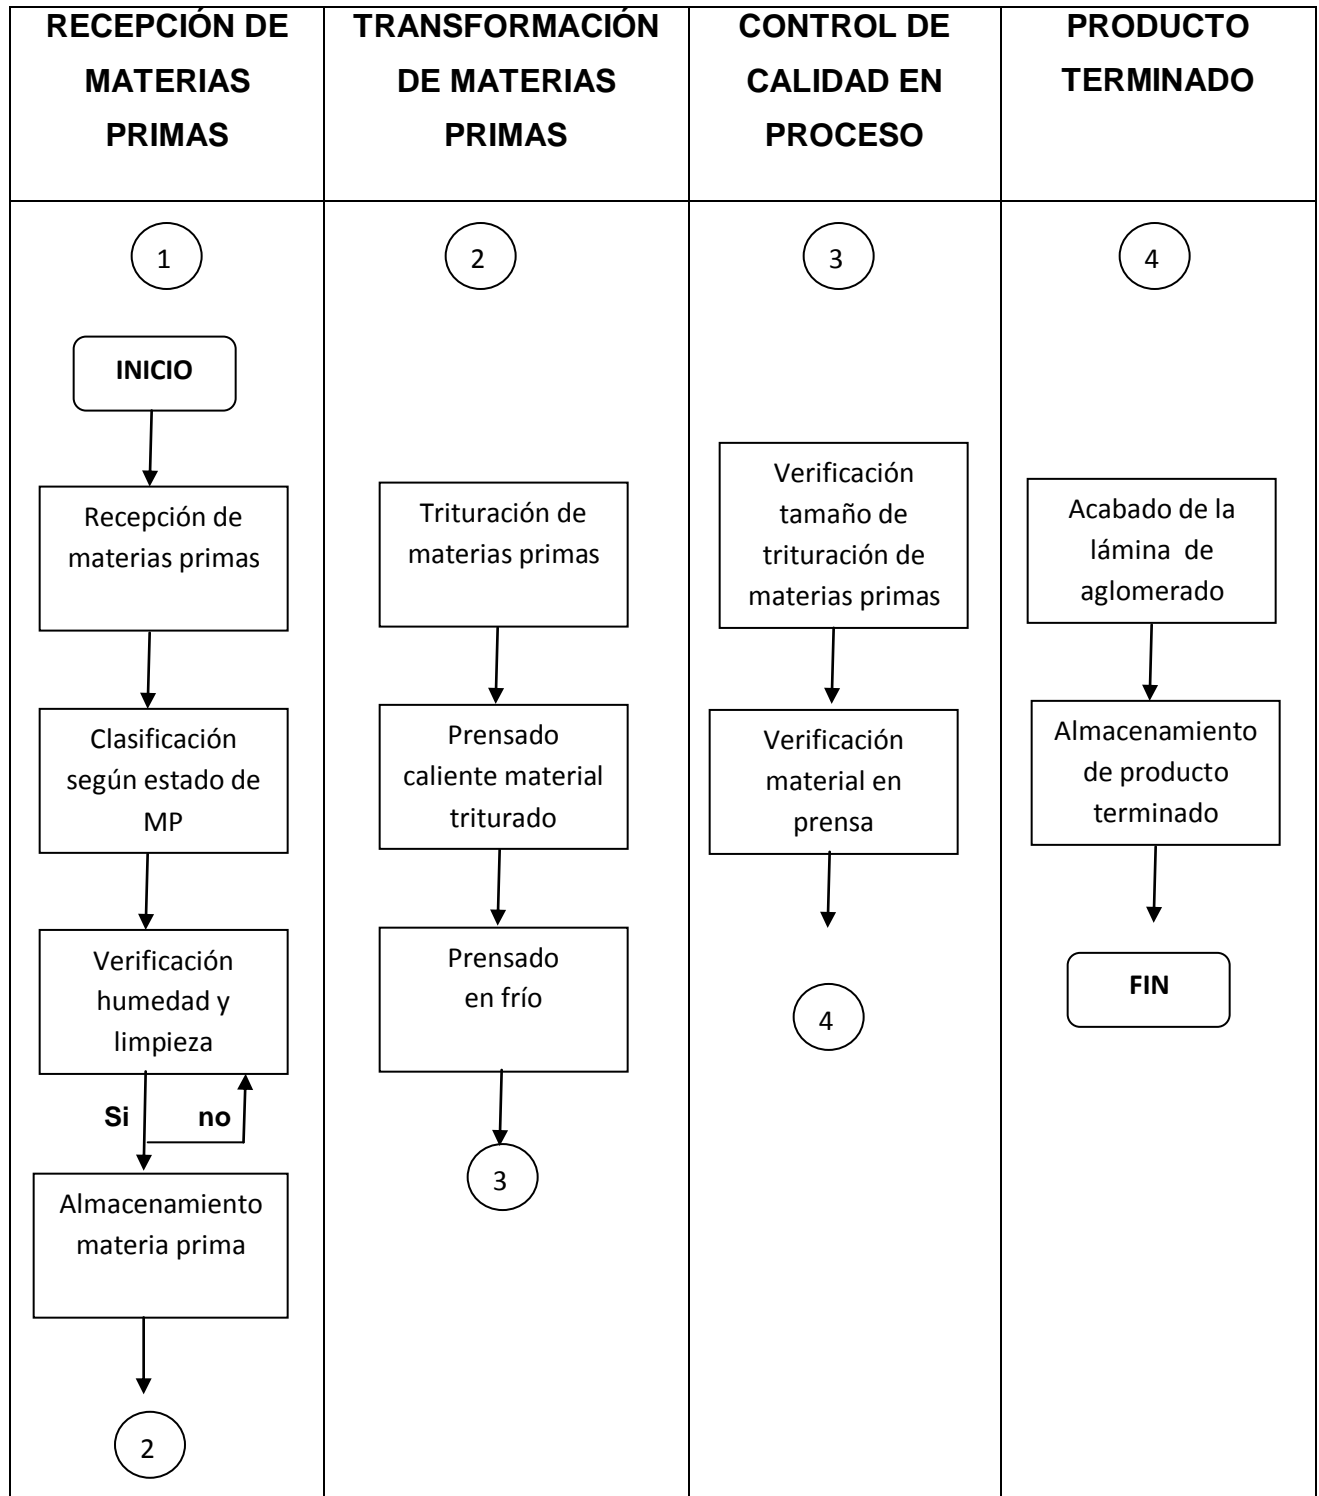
| RECEPCIÓN DE MATERIAS PRIMAS | TRANSFORMACIÓN DE MATERIAS PRIMAS | CONTROL DE CALIDAD EN PROCESO | PRODUCTO TERMINADO |
|---|---|---|---|
| 1 | 2 | 3 | 4 |

1

INICIO

Recepción de materias primas

Clasificación según estado de MP

Verificación humedad y limpieza

Si

no

Almacenamiento materia prima

2

2

Trituración de materias primas

Prensado caliente material triturado

Prensado en frío

3

3

Verificación tamaño de trituración de materias primas

Verificación material en prensa

4

4

Acabado de la lámina de aglomerado

Almacenamiento de producto terminado

FIN